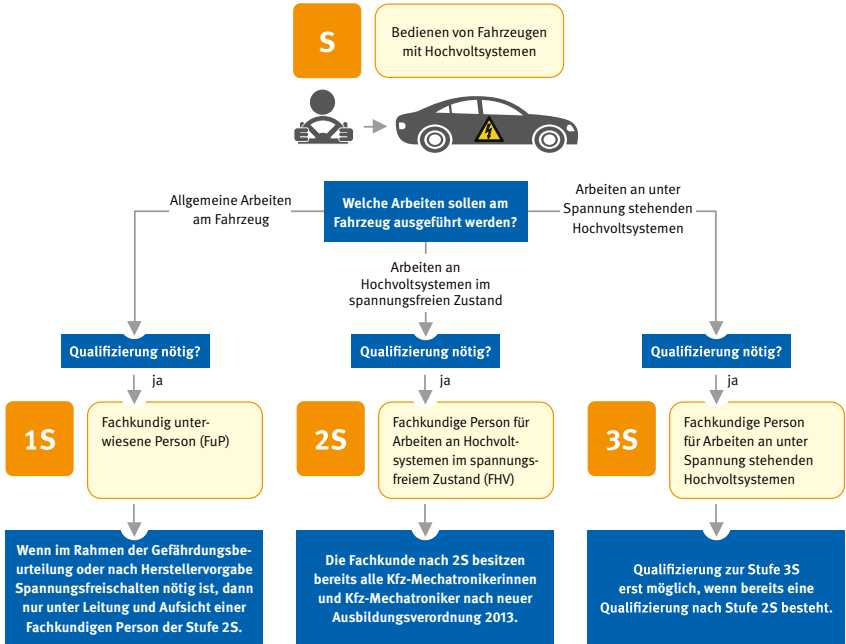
S

Bedienen von Fahrzeugen mit Hochvoltsystemen

Welche Arbeiten sollen am Fahrzeug ausgeführt werden?

Allgemeine Arbeiten am Fahrzeug

Arbeiten an Hochvoltsystemen im spannungsfreien Zustand

Arbeiten an unter Spannung stehenden Hochvoltsystemen

Qualifizierung nötig?

ja

1S

Fachkundig unterwiesene Person (FuP)

Wenn im Rahmen der Gefährdungsbeurteilung oder nach Herstellervorgabe Spannungsfreischalten nötig ist, dann nur unter Leitung und Aufsicht einer Fachkundigen Person der Stufe 2S.

Qualifizierung nötig?

ja

2S

Fachkundige Person für Arbeiten an Hochvoltsystemen im spannungsfreiem Zustand (FHV)

Die Fachkunde nach 2S besitzen bereits alle Kfz-Mechatronikerinnen und Kfz-Mechatroniker nach neuer Ausbildungsverordnung 2013.

Qualifizierung nötig?

ja

3S

Fachkundige Person für Arbeiten an unter Spannung stehenden Hochvoltsystemen

Qualifizierung zur Stufe 3S erst möglich, wenn bereits eine Qualifizierung nach Stufe 2S besteht.